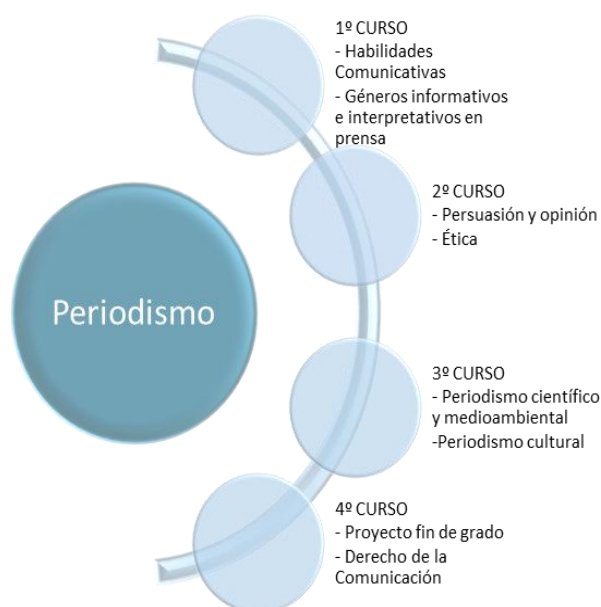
Periodismo

1º CURSO
- Habilidades Comunicativas
- Géneros informativos e interpretativos en prensa

2º CURSO
- Persuasión y opinión
- Ética

3º CURSO
- Periodismo científico y medioambiental
-Periodismo cultural

4º CURSO
- Proyecto fin de grado
- Derecho de la Comunicación